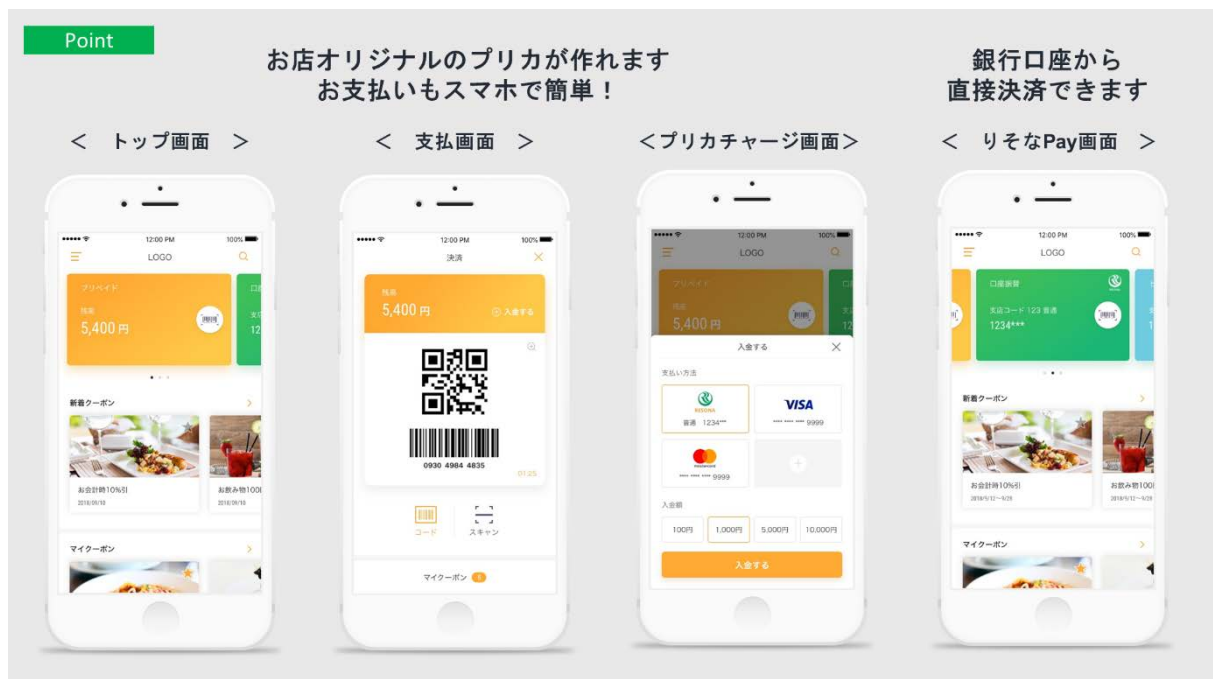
Point

お店オリジナルのプリカが作れます
お支払いもスマホで簡単！

銀行口座から
直接決済できます

＜ トップ画面 ＞

＜ 支払画面 ＞

＜プリカチャージ画面＞

＜ りそなPay画面 ＞

12:00 PM 100%
LOGO
プリペイド
残高
5,400 円
口
新着クーポン
お会計時10%引
2018/09/10
お飲み物100
2018/09/10
マイクーポン

12:00 PM 100%
決済
残高
5,400 円
入金する
0930 4984 4835
07:25
コード
スキャン
マイクーポン 5

12:00 PM 100%
LOGO
プリペイド
残高
5,400 円
入金する
支払い方法
RESONA
普通 1234***
VISA
**** **** **** 9999
mastercard
**** **** **** 9999
入金額
100円
1,000円
5,000円
10,000円
入金する

12:00 PM 100%
LOGO
口座振替
支店コード 123 普通
1234***
新着クーポン
お会計時10%引
2018/9/12~9/28
お飲み物100
2018/9/12~9/28
マイクーポン